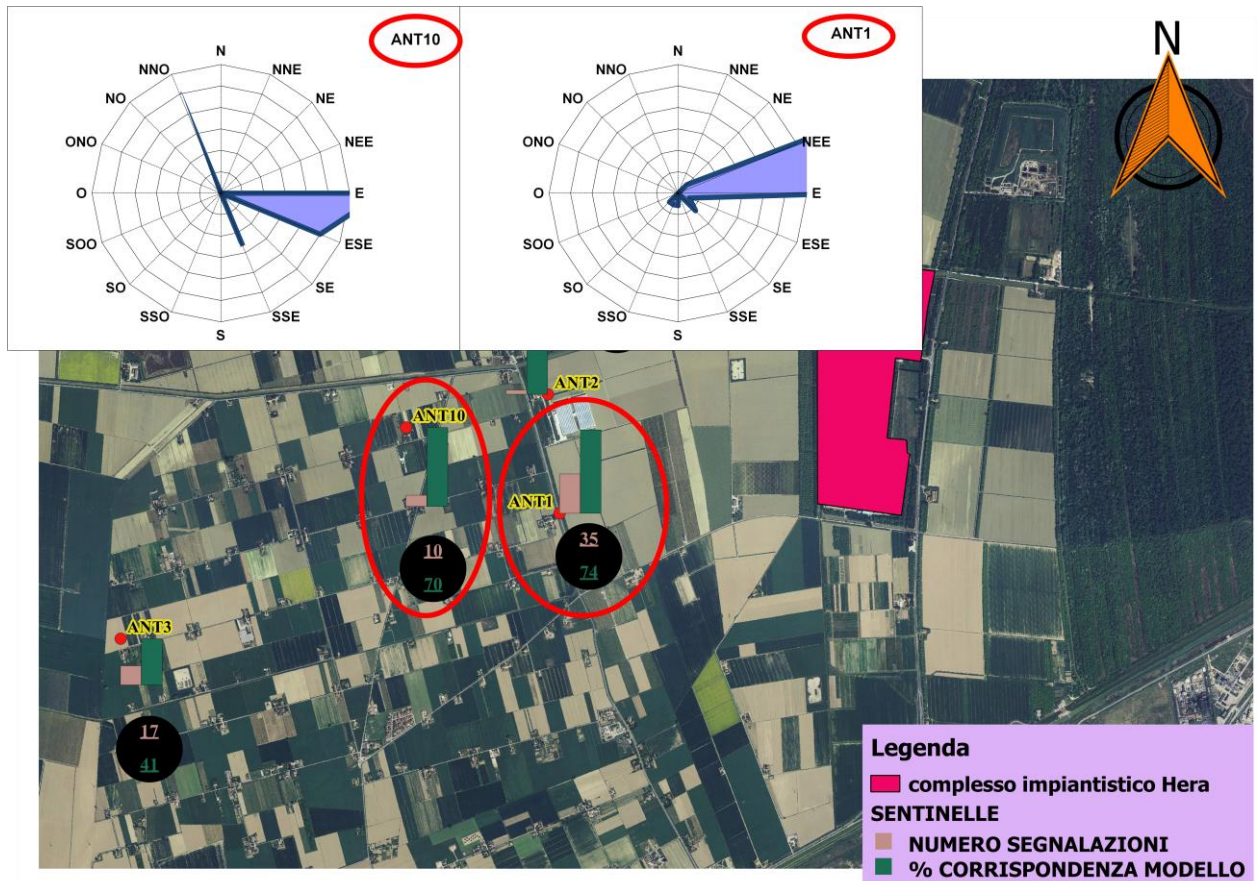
ANT10

N
NNE
NE
NEE
E
ESE
SE
SSE
S
SSO
SO
SOO
O
ONO
NO
NNO

ANT1

N
NNE
NE
NEE
E
ESE
SE
SSE
S
SSO
SO
SOO
O
ONO
NO
NNO

N

ANT2
ANT10
ANT1
10
70
35
74
ANT3
17
41

Legenda
complesso impiantistico Hera
SENTINELLE
NUMERO SEGNALAZIONI
% CORRISPONDENZA MODELLO